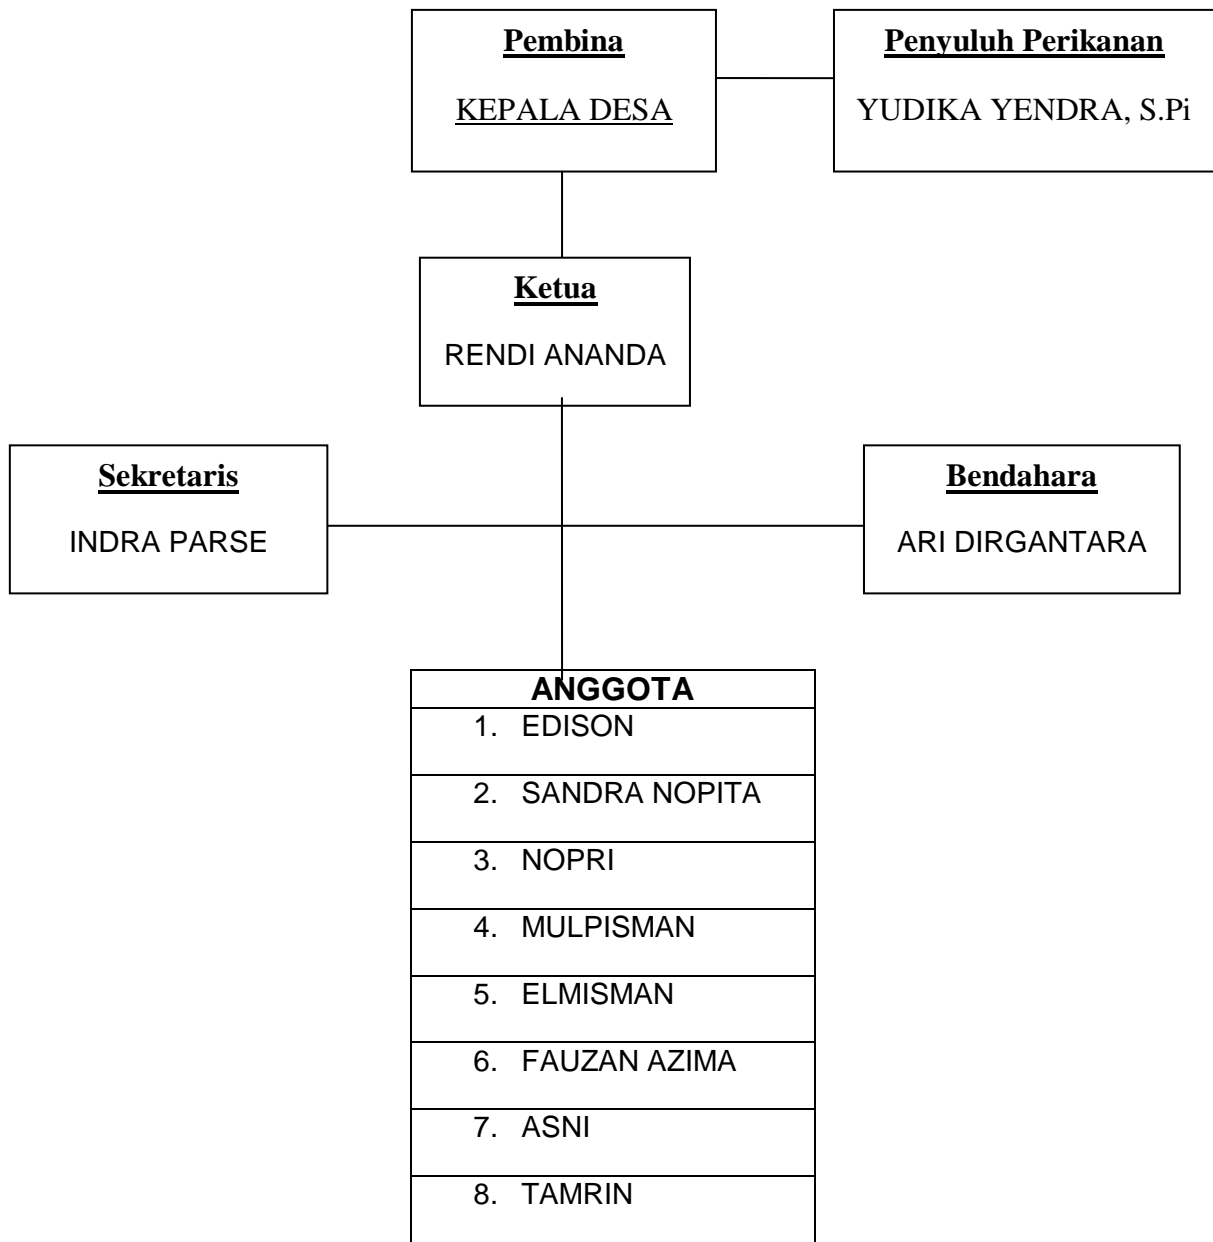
Pembina

KEPALA DESA

Penyuluh Perikanan

YUDIKA YENDRA, S.Pi

Ketua

RENDI ANANDA

Sekretaris

INDRA PARSE

Bendahara

ARI DIRGANTARA

ANGGOTA

1. EDISON
2. SANDRA NOPITA
3. NOPRI
4. MULPISMAN
5. ELMISMAN
6. FAUZAN AZIMA
7. ASNI
8. TAMRIN